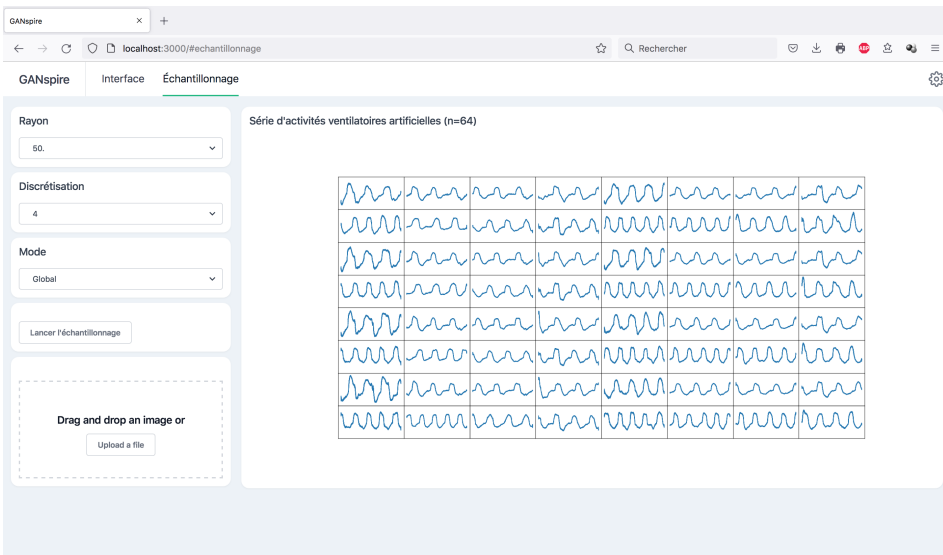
GANspire ×

localhost:3000/#echantillonnage

Rechercher

GANspire Interface Échantillonnage

Rayon

50.

Discrétisation

4

Mode

Global

Lancer l'échantillonnage

Drag and drop an image or

Upload a file

Série d'activités ventilatoires artificielles (n=64)